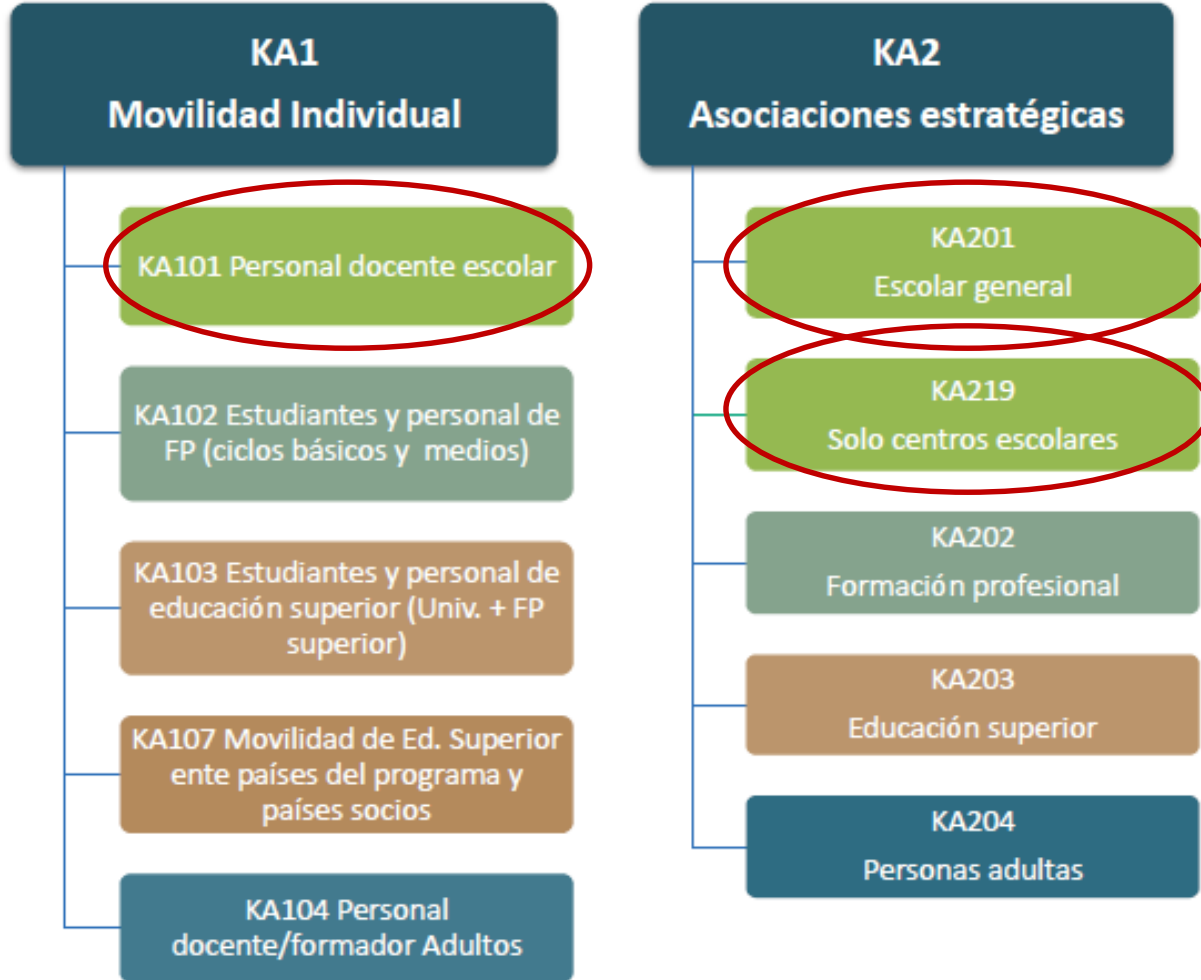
KA1
Movilidad Individual

KA101 Personal docente escolar

KA102 Estudiantes y personal de FP (ciclos básicos y medios)

KA103 Estudiantes y personal de educación superior (Univ. + FP superior)

KA107 Movilidad de Ed. Superior ente países del programa y países socios

KA104 Personal docente/formador Adultos

KA2
Asociaciones estratégicas

KA201
Escolar general

KA219
Solo centros escolares

KA202
Formación profesional

KA203
Educación superior

KA204
Personas adultas